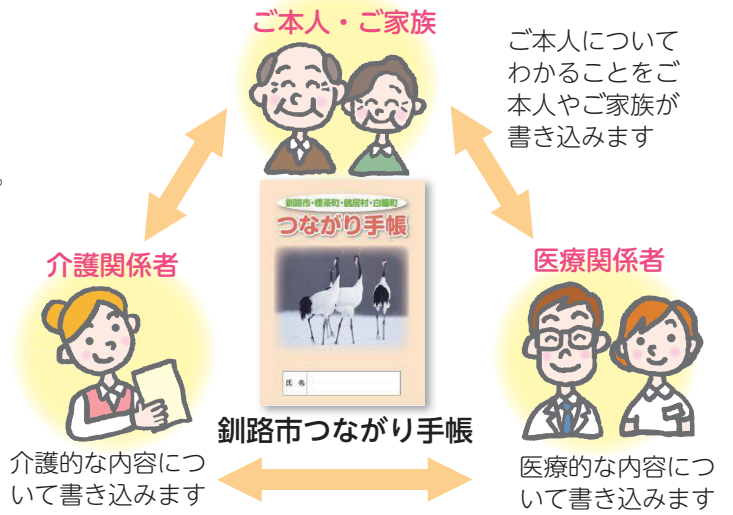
ご本人・ご家族

ご本人についてわかることをご本人やご家族が書き込みます

釧路市・標茶町・鶴居村・白糠町

つながり手帳

氏名

介護関係者

医療関係者

釧路市つながり手帳

介護的な内容について書き込みます

医療的な内容について書き込みます